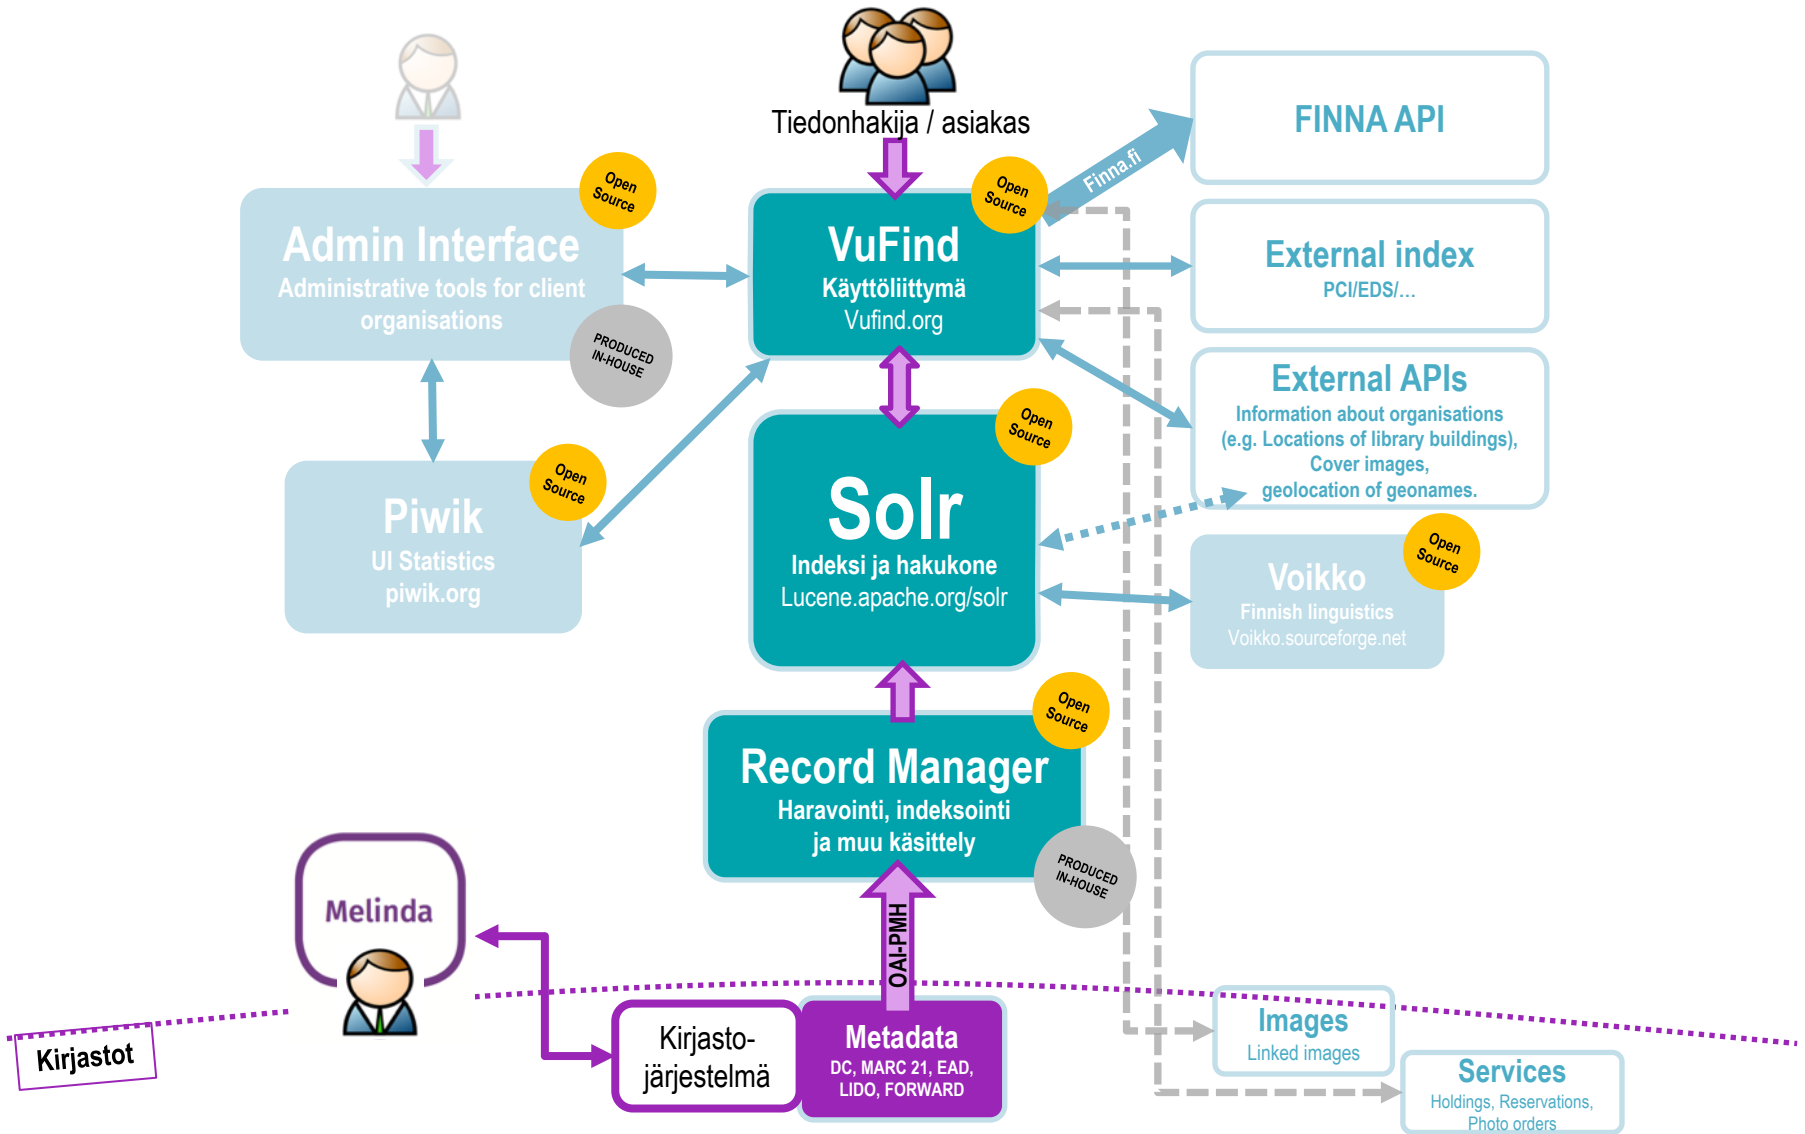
Tiedonhakija / asiakas

Admin Interface
Administrative tools for client organisations

Open Source

PRODUCED IN-HOUSE

VuFind
Käyttöliittymä
Vufind.org

Open Source

Finna.fi

FINNA API

External index
PCI/EDS/...

External APIs
Information about organisations (e.g. Locations of library buildings), Cover images, geolocation of geonames.

Piwik
UI Statistics
piwik.org

Open Source

Solr
Indeksi ja hakukone
Lucene.apache.org/solr

Open Source

Voikko
Finnish linguistics
Voikko.sourceforge.net

Open Source

Record Manager
Haravointi, indeksointi ja muu käsittely

Open Source

PRODUCED IN-HOUSE

Melinda

OAI-PMH

Kirjastot

Kirjasto-järjestelmä

Metadata
DC, MARC 21, EAD, LIDO, FORWARD

Images
Linked images

Services
Holdings, Reservations, Photo orders